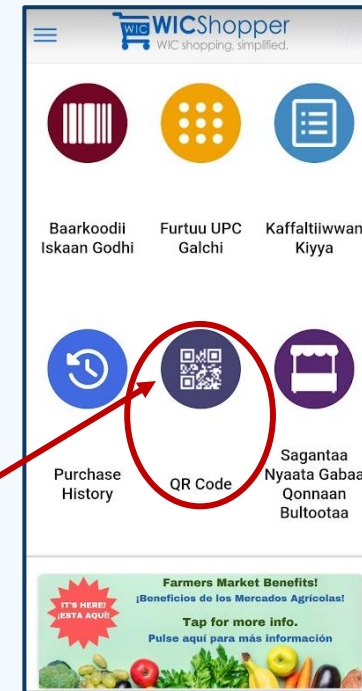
WIC WICShopper
WIC shopping, simplified.

Baarkoodii Iskaan Godhi

Furtuu UPC Galchi

Kaffaltiiwwan Kiyya

Purchase History

QR Code

Sagantaa Nyaata Gabaa Qonnaan Bultootaa

IT'S HERE! ¡ESTA AQUÍ!

Farmers Market Benefits!
¡Beneficios de los Mercados Agrícolas!
Tap for more info.
Pulse aquí para más información